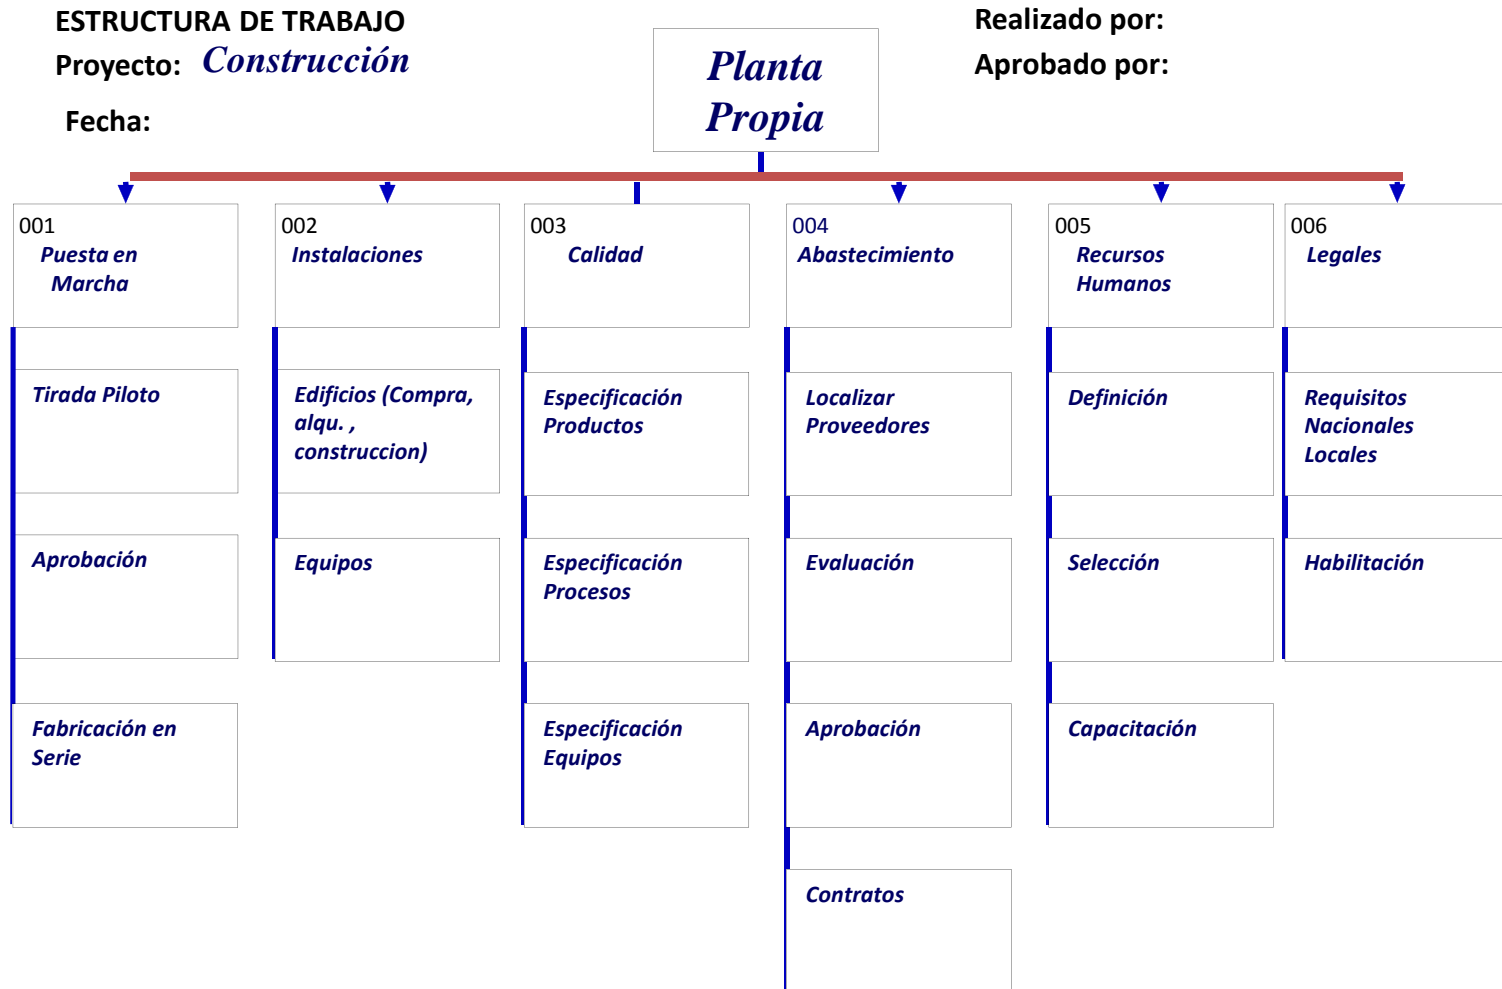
ESTRUCTURA DE TRABAJO
Proyecto: Construcción
Fecha:

Planta Propia

Realizado por:
Aprobado por:

001
Puesta en Marcha

Tirada Piloto

Aprobación

Fabricación en Serie

002
Instalaciones

Edificios (Compra, alqu. , construccion)

Equipos

003
Calidad

Especificación Productos

Especificación Procesos

Especificación Equipos

004
Abastecimiento

Localizar Proveedores

Evaluación

Aprobación

Contratos

005
Recursos Humanos

Definición

Selección

Capacitación

006
Legales

Requisitos Nacionales Locales

Habilitación